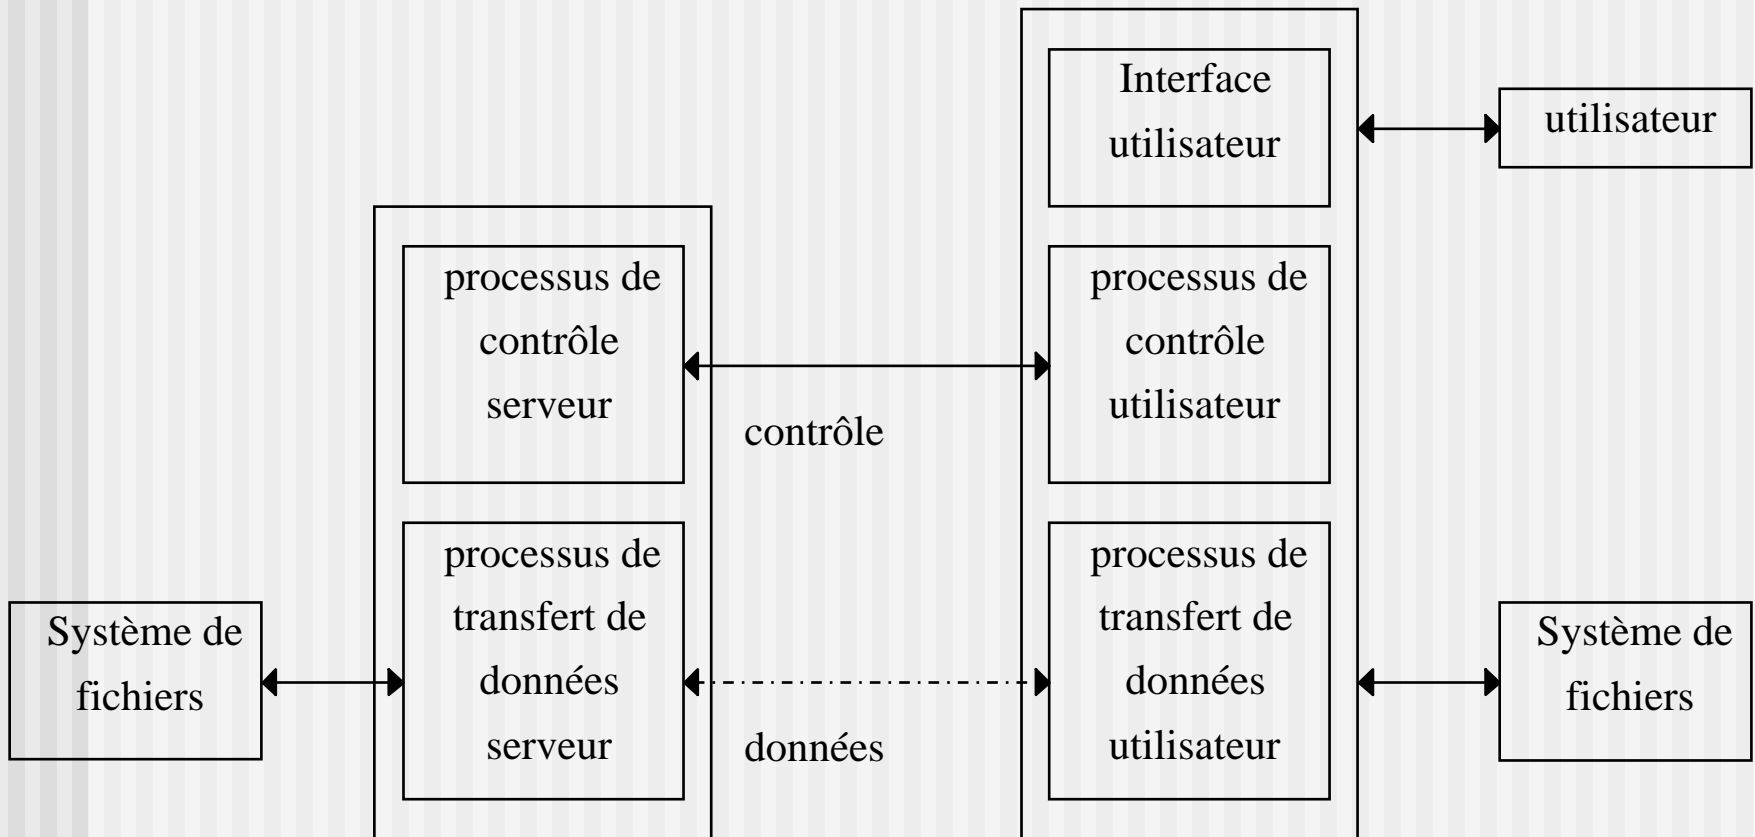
Interface utilisateur

utilisateur

processus de contrôle serveur

contrôle

processus de contrôle utilisateur

processus de transfert de données serveur

processus de transfert de données utilisateur

Système de fichiers

données

Système de fichiers